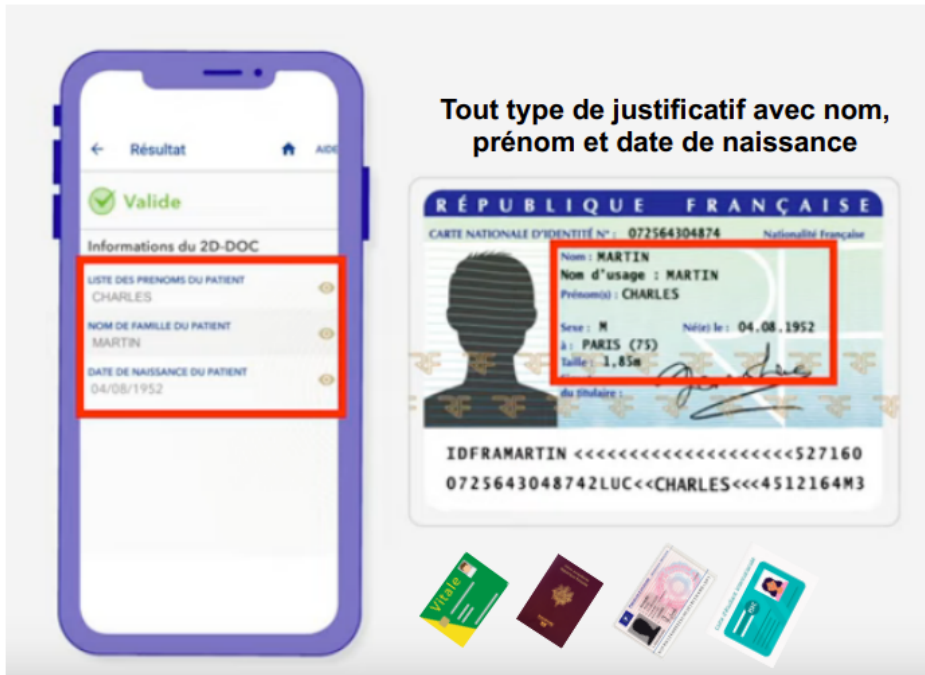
← Résultat AIDE

Valide

Informations du 2D-DOC

LISTE DES PRENOMS DU PATIENT
CHARLES

NOM DE FAMILLE DU PATIENT
MARTIN

DATE DE NAISSANCE DU PATIENT
04/08/1952

Tout type de justificatif avec nom, prénom et date de naissance

RÉPUBLIQUE FRANÇAISE

CARTE NATIONALE D'IDENTITÉ N° : 072564304874 Nationalité Française

Nom : MARTIN
Nom d'usage : MARTIN
Prénom(s) : CHARLES

Sexe : M Né(e) le : 04.08.1952
à : PARIS (75)
Taille : 1,85m

du titulaire :

IDFRAMARTIN <<<<<<<<<<<<<<<<<<<<<527160
0725643048742LUC<<CHARLES<<<4512164M3

Vitale